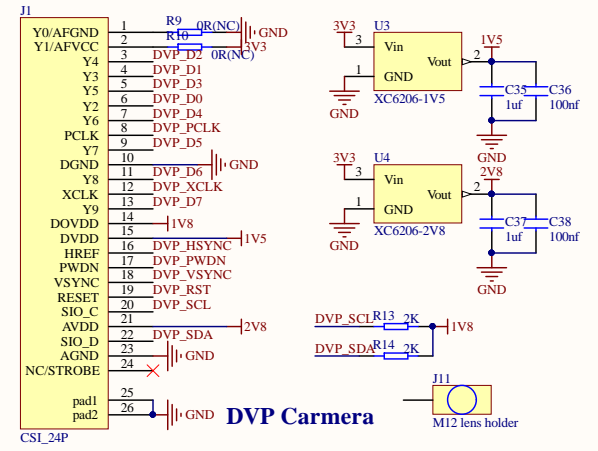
J1

Y0/AFGND 1
Y1/AFVCC 2
Y4 3
Y3 4
Y5 5
Y2 6
Y6 7
PCLK 8
Y7 9
DGND 10
Y8 11
XCLK 12
Y9 13
DOVDD 14
DVDD 15
HREF 16
PWDN 17
VSYNC 18
RESET 19
SIO_C 20
AVDD 21
SIO_D 22
AGND 23
NC/STROBE 24
pad1 25
pad2 26

CSI_24P

R9 0R(NC) GND
R10 0R(NC) 3V3
DVP_D2
DVP_D1
DVP_D3
DVP_D0
DVP_D4
DVP_PCLK
DVP_D5
GND
DVP_D6
DVP_XCLK
DVP_D7
1V8
1V5
DVP_HSYNC
DVP_PWDN
DVP_VSYNC
DVP_RST
DVP_SCL
2V8
DVP_SDA
GND
GND

DVP Carmera

3V3 U3
3 Vin
Vout 2
1 GND
GND
XC6206-1V5
1V5
C35 1uf
C36 100nf
GND

3V3 U4
3 Vin
Vout 2
1 GND
GND
XC6206-2V8
2V8
C37 1uf
C38 100nf
GND

DVP_SCL R13 2K 1V8
DVP_SDA R14 2K

J11
M12 lens holder